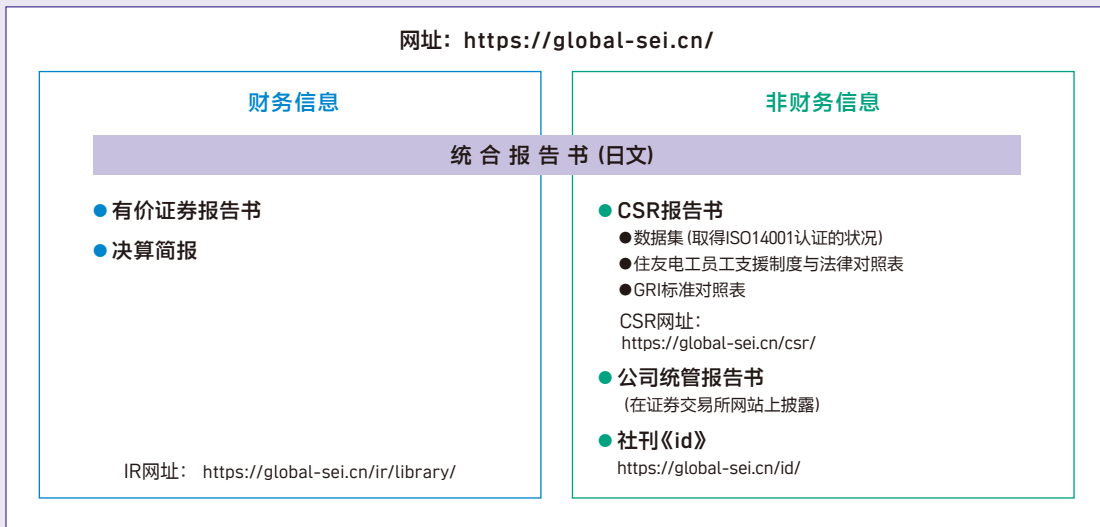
网址：https://global-sei.cn/

财务信息

非财务信息

统 合 报 告 书（日文）

● 有价证券报告书

● 决算简报

IR网址： https://global-sei.cn/ir/library/

● CSR报告书

●数据集（取得ISO14001认证的状况）

●住友电工员工支援制度与法律对照表

●GRI标准对照表

CSR网址：
https://global-sei.cn/csr/

● 公司统管报告书
（在证券交易所网站上披露）

● 社刊《id》
https://global-sei.cn/id/